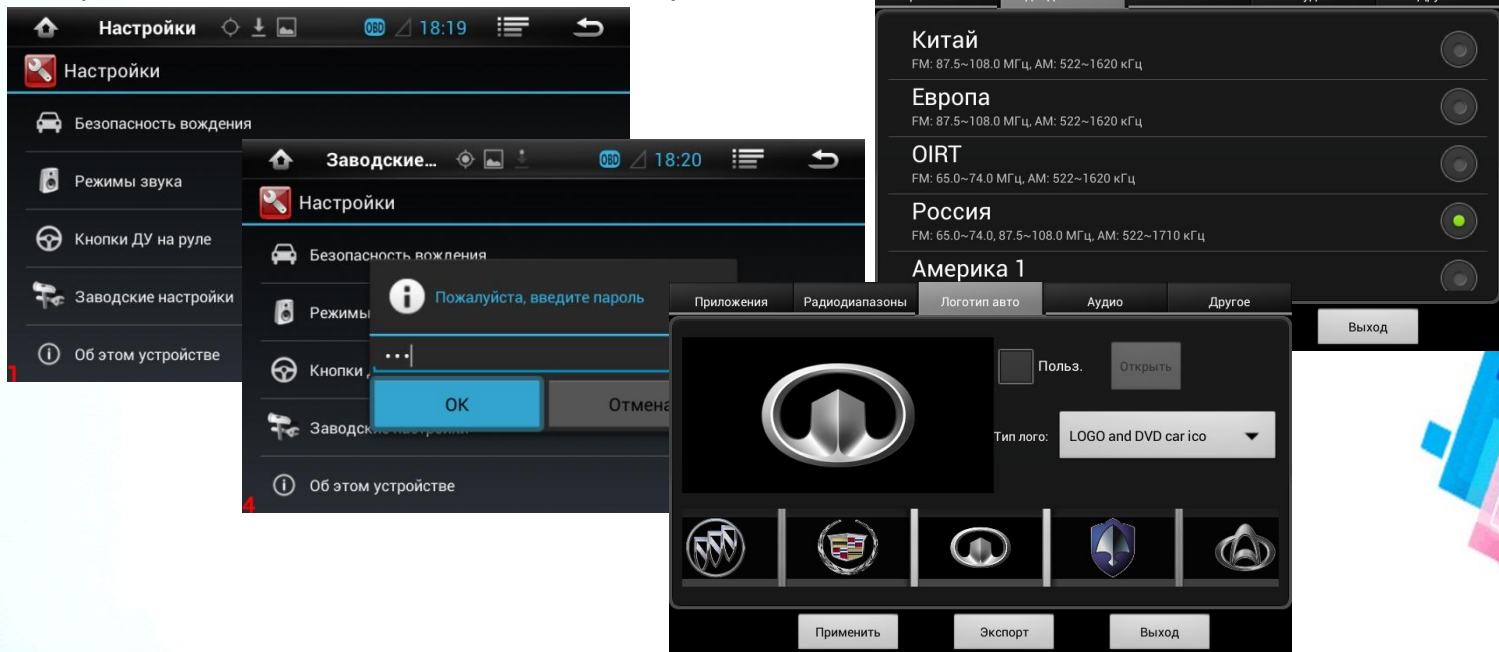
Настройки OBD 18:19

Настройки

Безопасность вождения

Режимы звука

Кнопки ДУ на руле

Заводские настройки

Об этом устройстве

1

Заводские... OBD 18:20

Настройки

Безопасность вождения

Режимы

Кнопки

Заводские настройки

Об этом устройстве

4

Пожалуйста, введите пароль

•••

OK

Отмена

Китай
FM: 87.5~108.0 МГц, AM: 522~1620 кГц

Европа
FM: 87.5~108.0 МГц, AM: 522~1620 кГц

OIRT
FM: 65.0~74.0 МГц, AM: 522~1620 кГц

Россия
FM: 65.0~74.0, 87.5~108.0 МГц, AM: 522~1710 кГц

Америка 1

Выход

Приложения | Радиодиапазоны | Логотип авто | Аудио | Другое

Польз.

Открыть

Тип лого: LOGO and DVD car ico

Применить

Экспорт

Выход